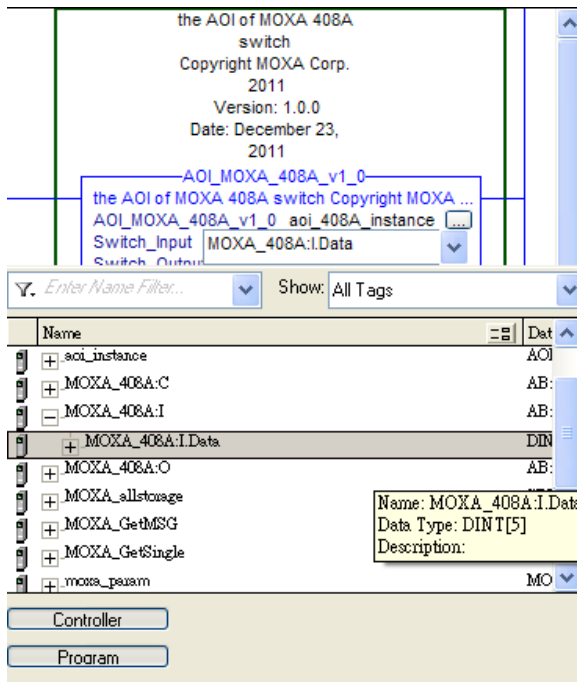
the AOI of MOXA 408A switch
Copyright MOXA Corp. 2011
Version: 1.0.0
Date: December 23, 2011

AOI_MOXA_408A_v1_0
the AOI of MOXA 408A switch Copyright MOXA ...
AOI_MOXA_408A_v1_0 aoi_408A_instance ...
Switch_Input MOXA_408A:I.Data
Switch_Outpu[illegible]

Enter Name Filter...
Show: All Tags

| Name | Dat |
|---|---|
| aoi_instance | AOI |
| MOXA_408A:C | AB: |
| MOXA_408A:I | AB: |
| MOXA_408A:I.Data | DIN |
| MOXA_408A:O | AB: |
| MOXA_allstorage | |
| MOXA_GetMSG | |
| MOXA_GetSingle | |
| moxa_param | MO |

Name: MOXA_408A:I.Data
Data Type: DINT[5]
Description:

Controller
Program